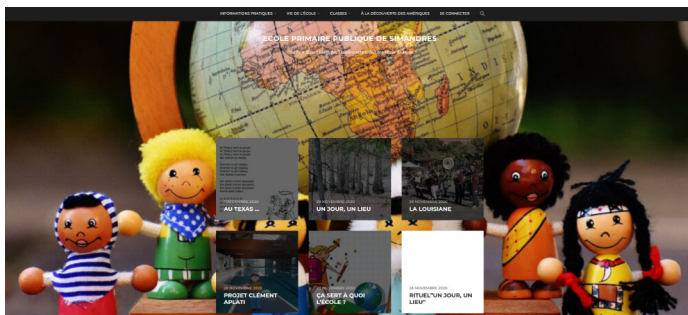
INFORMATIONS PRATIQUES · VIE DE L'ÉCOLE · CLASSES · À LA DÉCOUVERTE DES AMÉRIQUES · SE CONNECTER

ÉCOLE PRIMAIRE PUBLIQUE DE SIMANDRES

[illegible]

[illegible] NOVEMBRE 2020
AU TEXAS ...

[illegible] NOVEMBRE 2020
UN JOUR, UN LIEU

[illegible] NOVEMBRE 2020
LA LOUISIANE

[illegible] NOVEMBRE 2020
PROJET CLÉMENT APLATI

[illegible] NOVEMBRE 2020
ÇA SERT À QUOI L'ÉCOLE ?

26 NOVEMBRE 2020
RITUEL"UN JOUR, UN LIEU"